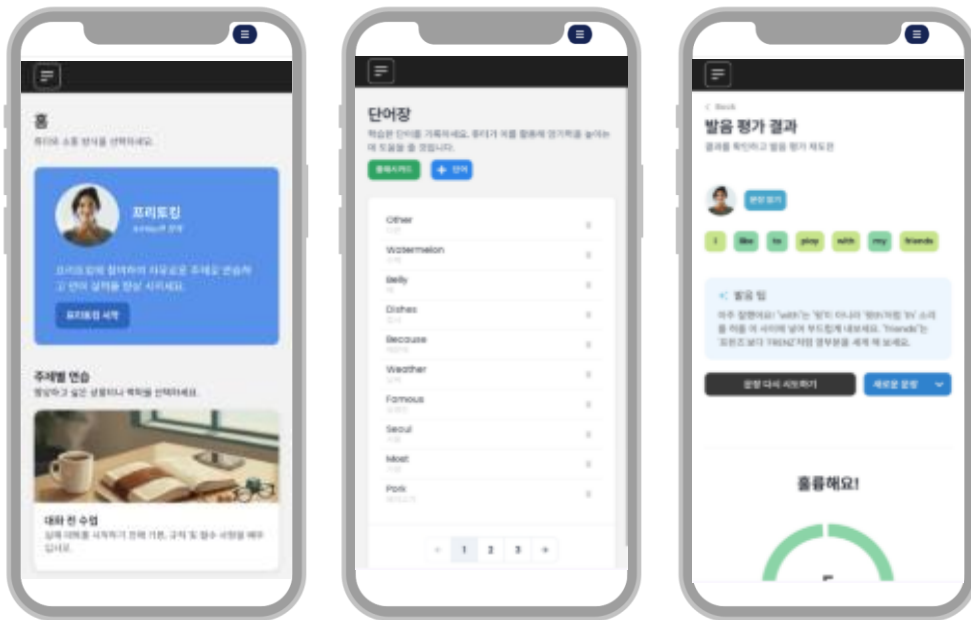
홈

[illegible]

프리토킹

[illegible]

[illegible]

프리토킹 시작

주제별 연습

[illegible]

대화 전 수업

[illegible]

단어장

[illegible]

플래시카드

+ 단어

Other

Watermelon

Belly

Dishes

Because

Weather

Famous

Seoul

Most

Pork

‹ 1 2 3 ›

‹ Back

발음 평가 결과

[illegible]

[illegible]

I like to play with my friends

발음 팁

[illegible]

문장 다시 시도하기

새로운 문장

훌륭해요!